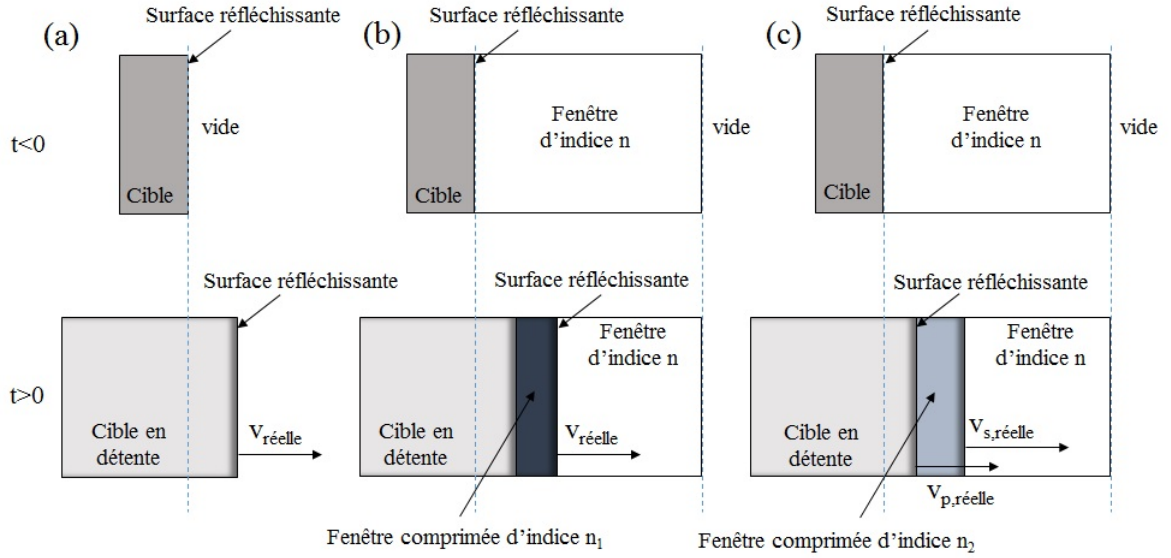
(a)

Surface réfléchissante

t<0

vide

Cible

(b)

Surface réfléchissante

Fenêtre d'indice n

vide

Cible

(c)

Surface réfléchissante

Fenêtre d'indice n

vide

Cible

t>0

Surface réfléchissante

Cible en détente

$V_{réelle}$

Surface réfléchissante

Fenêtre d'indice n

Cible en détente

$V_{réelle}$

Fenêtre comprimée d'indice $n_1$

Surface réfléchissante

Fenêtre d'indice n

Cible en détente

$V_{s,réelle}$

$V_{p,réelle}$

Fenêtre comprimée d'indice $n_2$